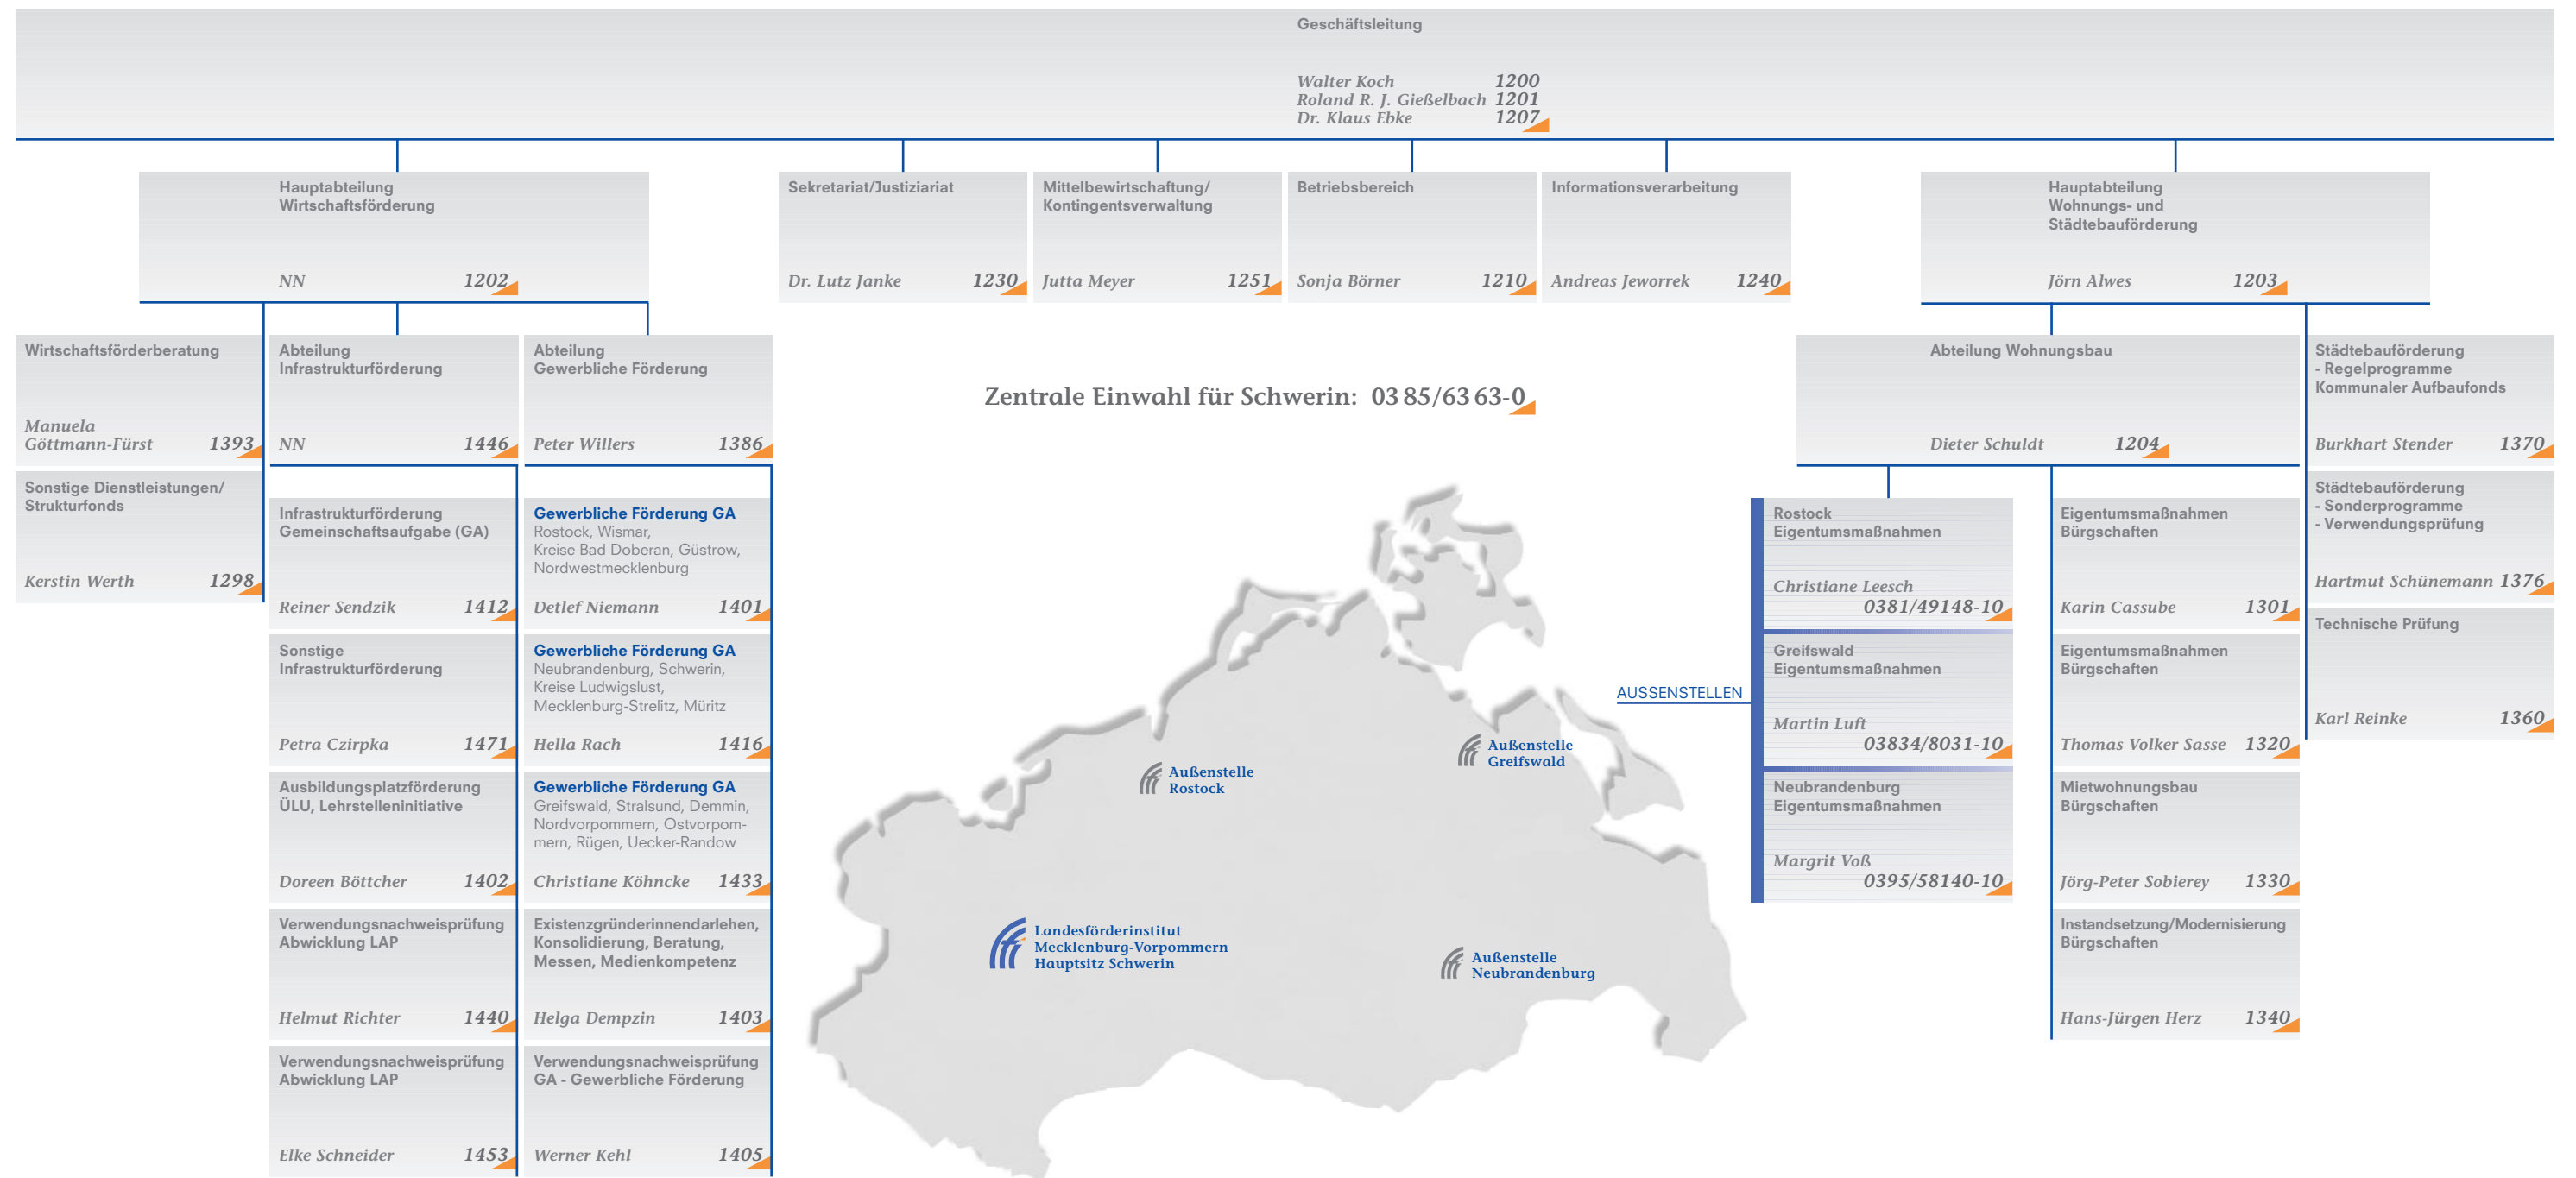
Geschäftsleitung

Walter Koch 1200
Roland R. J. Gießelbach 1201
Dr. Klaus Ebke 1207

Hauptabteilung Wirtschaftsförderung
NN 1202

Sekretariat/Justiziariat
Dr. Lutz Janke 1230

Mittelbewirtschaftung/ Kontingentsverwaltung
Jutta Meyer 1251

Betriebsbereich
Sonja Börner 1210

Informationsverarbeitung
Andreas Jeworrek 1240

Hauptabteilung Wohnungs- und Städtebauförderung
Jörn Alwes 1203

Wirtschaftsförderberatung
Manuela Göttmann-Fürst 1393

Sonstige Dienstleistungen/ Strukturfonds
Kerstin Werth 1298

Abteilung Infrastrukturförderung
NN 1446

Infrastrukturförderung Gemeinschaftsaufgabe (GA)
Reiner Sendzik 1412

Sonstige Infrastrukturförderung
Petra Czirpka 1471

Ausbildungsplatzförderung ÜLU, Lehrstelleninitiative
Doreen Böttcher 1402

Verwendungsnachweisprüfung Abwicklung LAP
Helmut Richter 1440

Verwendungsnachweisprüfung Abwicklung LAP
Elke Schneider 1453

Abteilung Gewerbliche Förderung
Peter Willers 1386

Gewerbliche Förderung GA
Rostock, Wismar, Kreise Bad Doberan, Güstrow, Nordwestmecklenburg
Detlef Niemann 1401

Gewerbliche Förderung GA
Neubrandenburg, Schwerin, Kreise Ludwigslust, Mecklenburg-Strelitz, Müritz
Hella Rach 1416

Gewerbliche Förderung GA
Greifswald, Stralsund, Demmin, Nordvorpommern, Ostvorpommern, Rügen, Uecker-Randow
Christiane Köhncke 1433

Existenzgründerinnendarlehen, Konsolidierung, Beratung, Messen, Medienkompetenz
Helga Dempzin 1403

Verwendungsnachweisprüfung GA - Gewerbliche Förderung
Werner Kehl 1405

Zentrale Einwahl für Schwerin: 03 85/63 63-0

Außenstelle Rostock
Außenstelle Greifswald
Landesförderinstitut Mecklenburg-Vorpommern Hauptsitz Schwerin
Außenstelle Neubrandenburg

AUSSENSTELLEN

Abteilung Wohnungsbau
Dieter Schuldt 1204

Rostock Eigentumsmaßnahmen
Christiane Leesch 0381/49148-10

Greifswald Eigentumsmaßnahmen
Martin Luft 03834/8031-10

Neubrandenburg Eigentumsmaßnahmen
Margrit Voß 0395/58140-10

Eigentumsmaßnahmen Bürgschaften
Karin Cassube 1301

Eigentumsmaßnahmen Bürgschaften
Thomas Volker Sasse 1320

Mietwohnungsbau Bürgschaften
Jörg-Peter Sobierey 1330

Instandsetzung/Modernisierung Bürgschaften
Hans-Jürgen Herz 1340

Städtebauförderung - Regelprogramme Kommunaler Aufbaufonds
Burkhart Stender 1370

Städtebauförderung - Sonderprogramme - Verwendungsprüfung
Hartmut Schünemann 1376

Technische Prüfung
Karl Reinke 1360